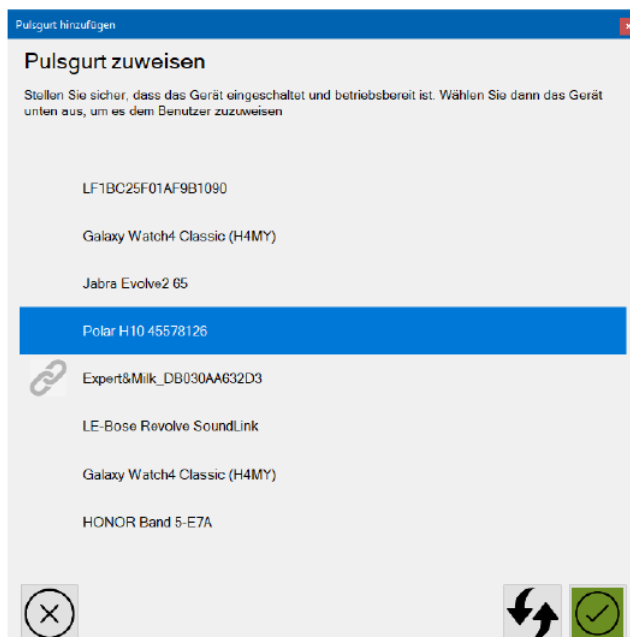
Pulsgurt hinzufügen

Pulsgurt zuweisen

Stellen Sie sicher, dass das Gerät eingeschaltet und betriebsbereit ist. Wählen Sie dann das Gerät unten aus, um es dem Benutzer zuzuweisen

LF1BC25F01AF9B1090

Galaxy Watch4 Classic (H4MY)

Jabra Evolve2 65

Polar H10 45578126

Expert&Milk_DB030AA632D3

LE-Bose Revolve SoundLink

Galaxy Watch4 Classic (H4MY)

HONOR Band 5-E7A